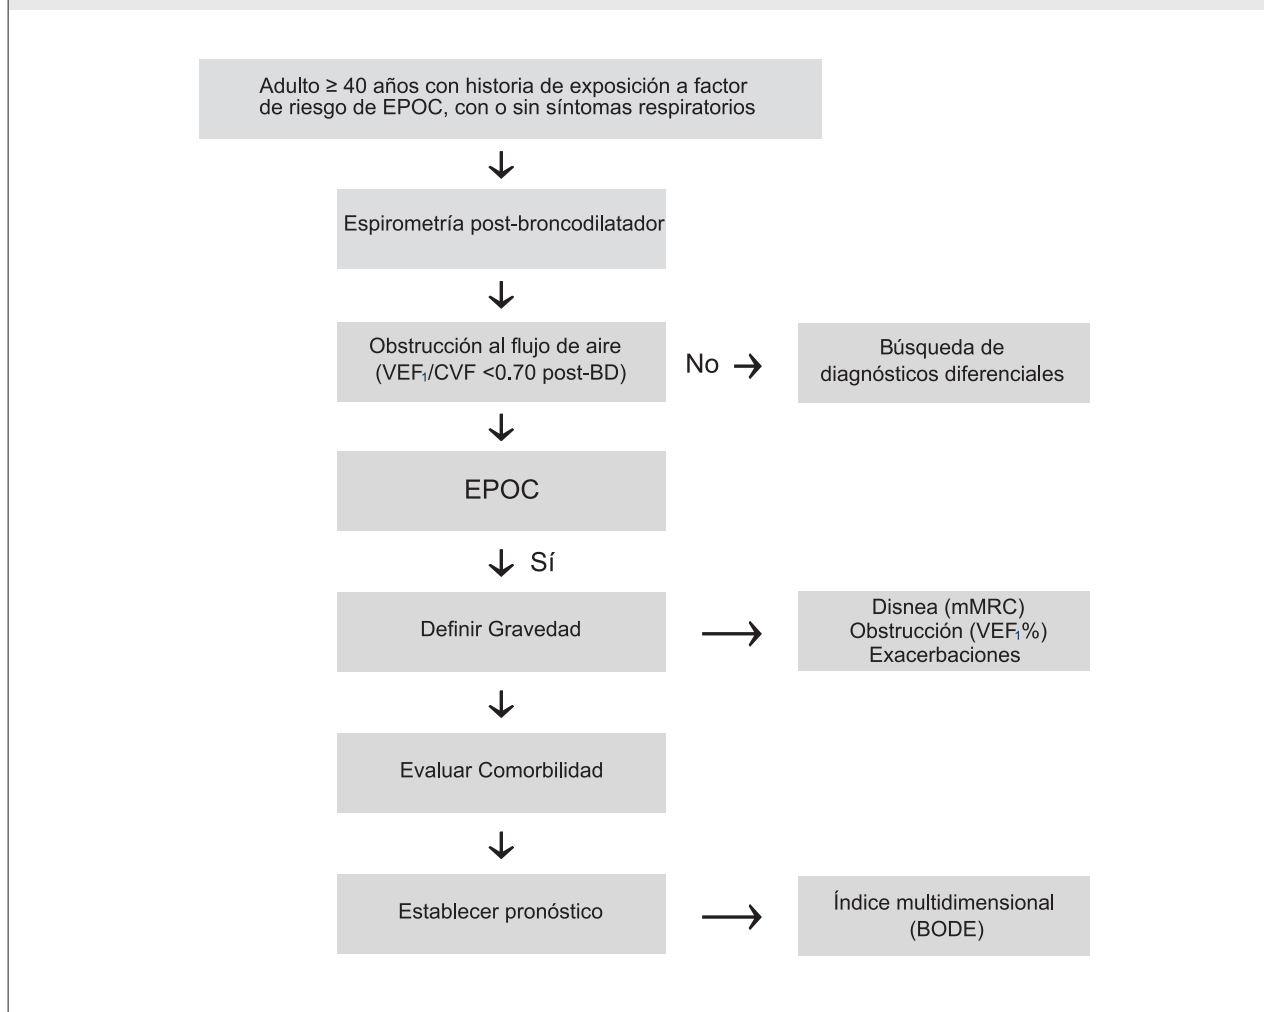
Adulto ≥ 40 años con historia de exposición a factor de riesgo de EPOC, con o sin síntomas respiratorios

Espirometría post-broncodilatador

Obstrucción al flujo de aire ($VEF_1$/CVF <0.70 post-BD)

No

Búsqueda de diagnósticos diferenciales

EPOC

Sí

Definir Gravedad

Disnea (mMRC)
Obstrucción ($VEF_1$%)
Exacerbaciones

Evaluar Comorbilidad

Establecer pronóstico

Índice multidimensional (BODE)